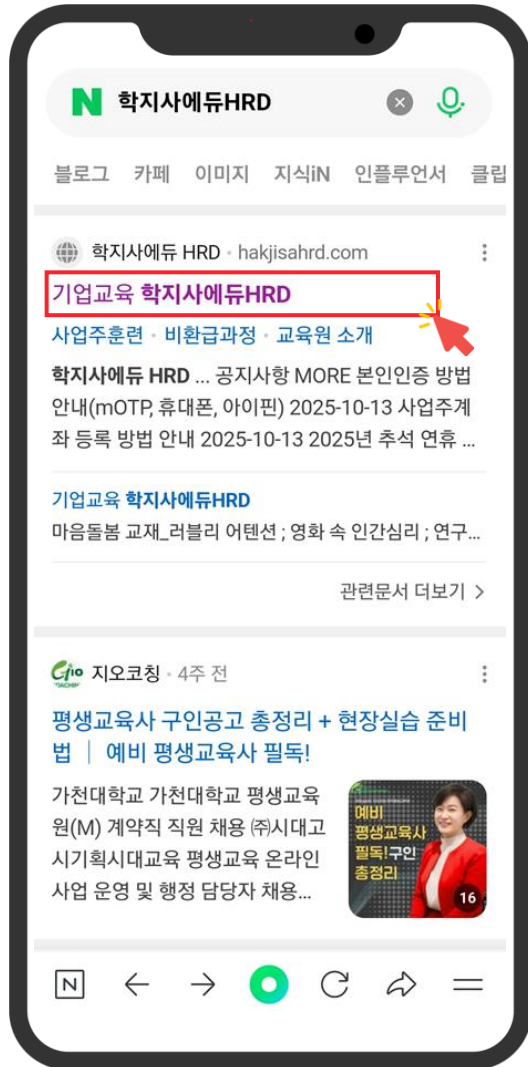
N 학지사에듀HRD

블로그 카페 이미지 지식iN 인플루언서 클립

학지사에듀 HRD · hakjisahrd.com

기업교육 학지사에듀HRD

사업주훈련 · 비환급과정 · 교육원 소개

학지사에듀 HRD ... 공지사항 MORE 본인인증 방법 안내(mOTP, 휴대폰, 아이핀) 2025-10-13 사업주계좌 등록 방법 안내 2025-10-13 2025년 추석 연휴 ...

기업교육 학지사에듀HRD

마음돌봄 교재_러블리 어텐션 ; 영화 속 인간심리 ; 연구...

관련문서 더보기 >

Gio COACHING 지오코칭 · 4주 전

평생교육사 구인공고 총정리 + 현장실습 준비법 | 예비 평생교육사 필독!

가천대학교 가천대학교 평생교육원(M) 계약직 직원 채용 ㈜시대고시기획시대교육 평생교육 온라인 사업 운영 및 행정 담당자 채용...

예비 평생교육사 필독!구인 총정리

16

N